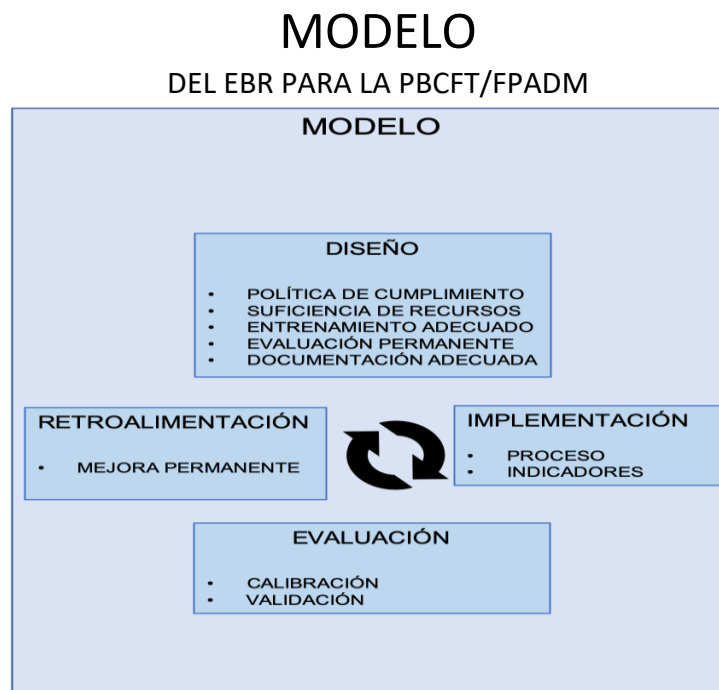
MODELO

DEL EBR PARA LA PBCFT/FPADM

MODELO

DISEÑO

- POLÍTICA DE CUMPLIMIENTO
- SUFICIENCIA DE RECURSOS
- ENTRENAMIENTO ADECUADO
- EVALUACIÓN PERMANENTE
- DOCUMENTACIÓN ADECUADA

RETROALIMENTACIÓN

- MEJORA PERMANENTE

IMPLEMENTACIÓN

- PROCESO
- INDICADORES

EVALUACIÓN

- CALIBRACIÓN
- VALIDACIÓN